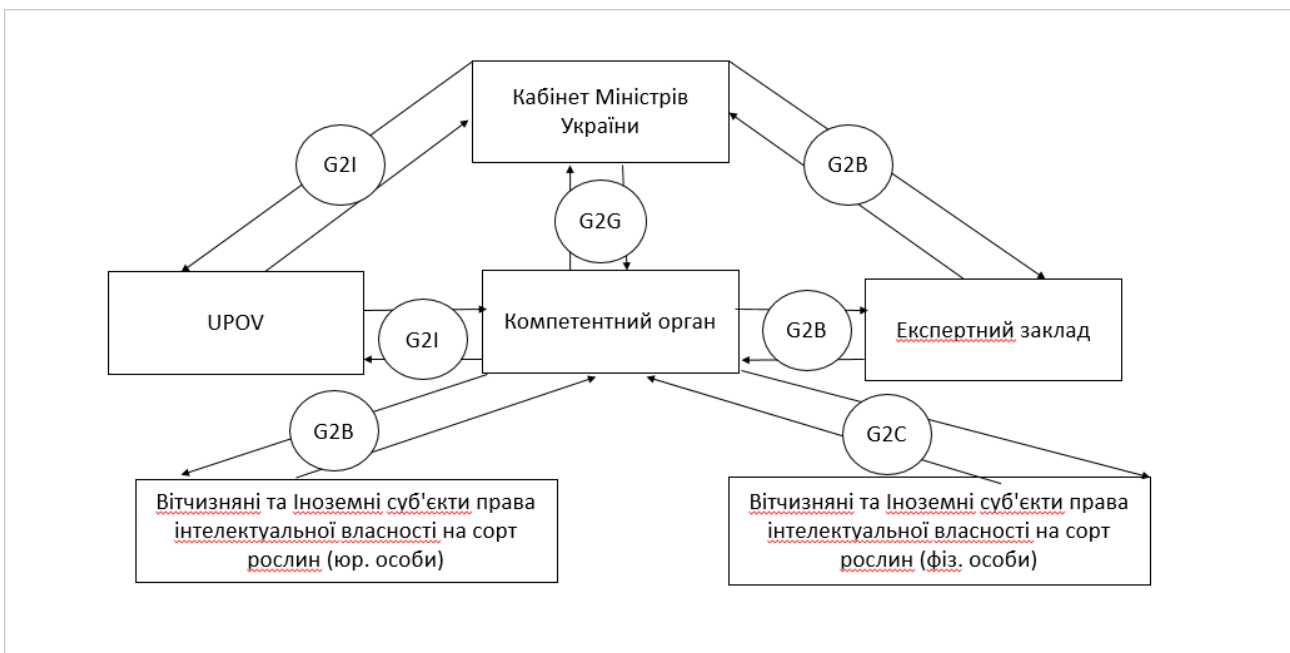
Кабінет Міністрів України

G2I

G2B

G2G

UPOV

G2I

Компетентний орган

G2B

Експертний заклад

G2B

G2C

Вітчизняні та Іноземні суб'єкти права інтелектуальної власності на сорт рослин (юр. особи)

Вітчизняні та Іноземні суб'єкти права інтелектуальної власності на сорт рослин (фіз. особи)